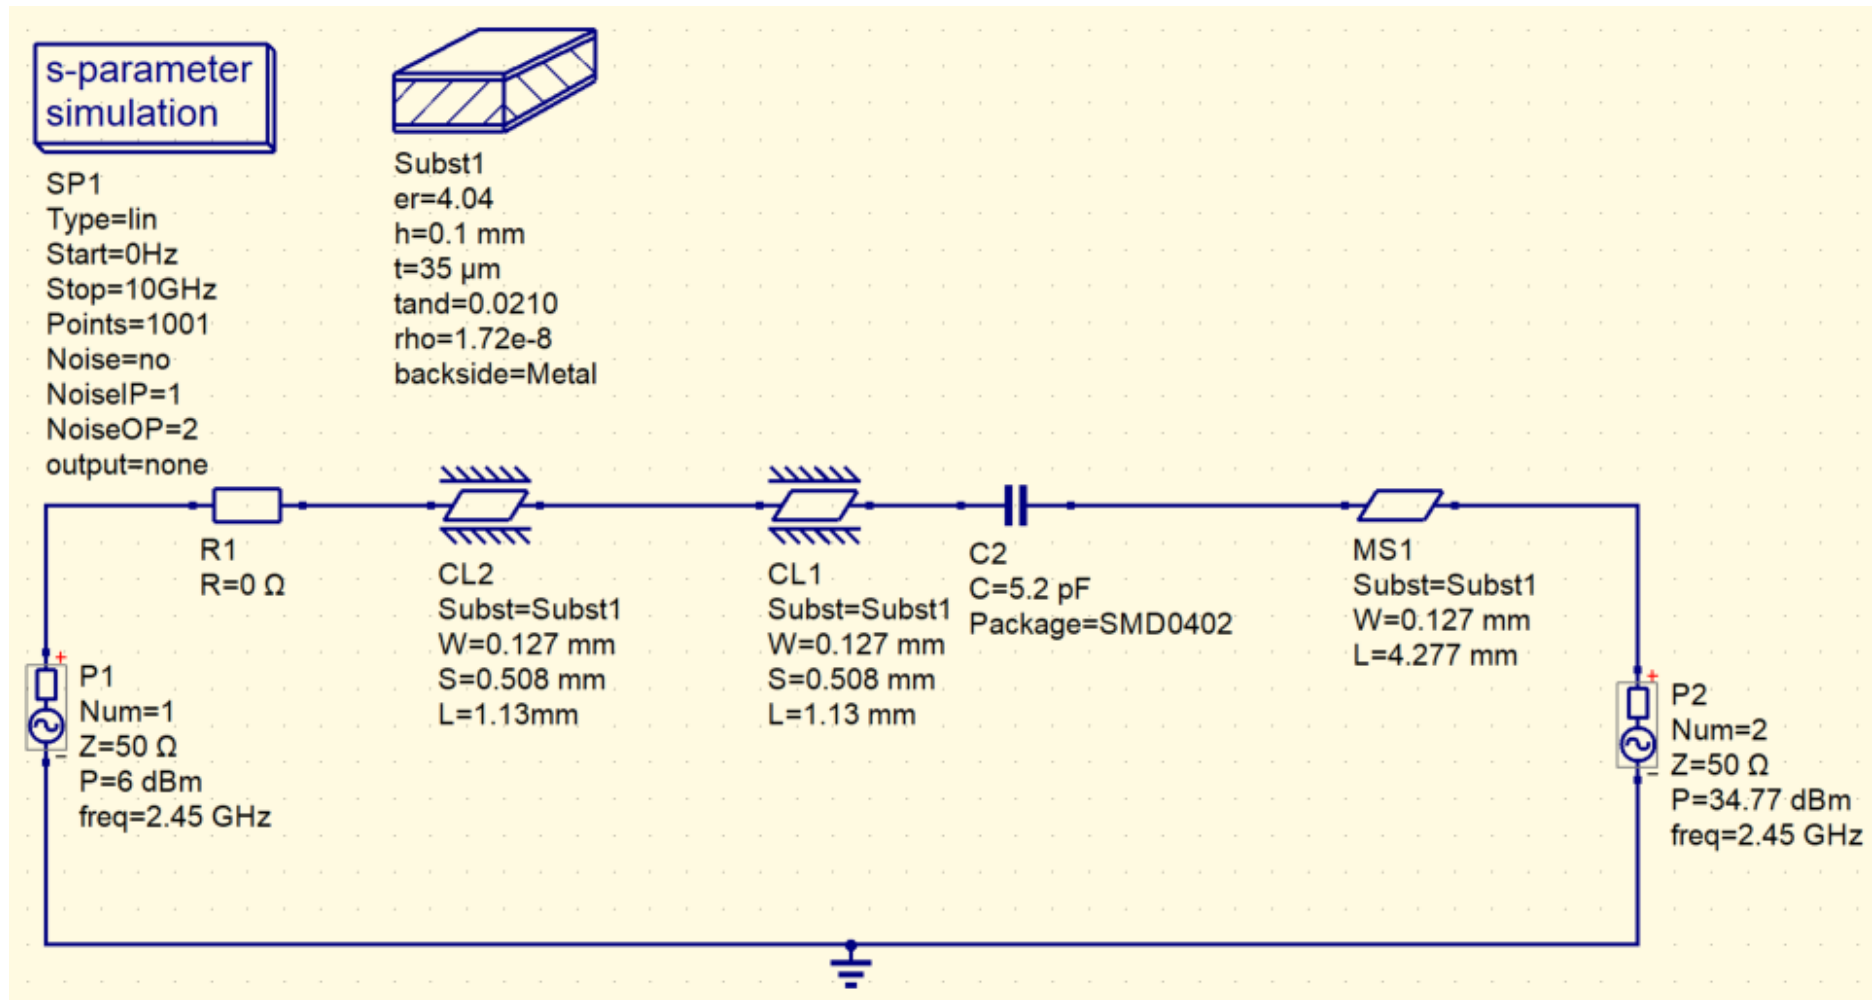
s-parameter simulation

SP1
Type=lin
Start=0Hz
Stop=10GHz
Points=1001
Noise=no
NoiseIP=1
NoiseOP=2
output=none

Subst1
er=4.04
h=0.1 mm
t=35 µm
tand=0.0210
rho=1.72e-8
backside=Metal

R1
R=0 Ω

CL2
Subst=Subst1
W=0.127 mm
S=0.508 mm
L=1.13mm

CL1
Subst=Subst1
W=0.127 mm
S=0.508 mm
L=1.13 mm

C2
C=5.2 pF
Package=SMD0402

MS1
Subst=Subst1
W=0.127 mm
L=4.277 mm

P1
Num=1
Z=50 Ω
P=6 dBm
freq=2.45 GHz

P2
Num=2
Z=50 Ω
P=34.77 dBm
freq=2.45 GHz